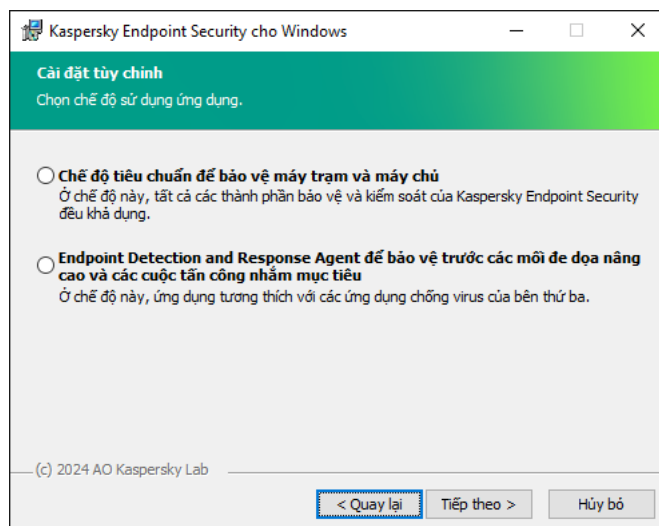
Kaspersky Endpoint Security cho Windows

Cài đặt tùy chỉnh
Chọn chế độ sử dụng ứng dụng.

Chế độ tiêu chuẩn để bảo vệ máy trạm và máy chủ
Ở chế độ này, tất cả các thành phần bảo vệ và kiểm soát của Kaspersky Endpoint Security đều khả dụng.

Endpoint Detection and Response Agent để bảo vệ trước các mối đe dọa nâng cao và các cuộc tấn công nhắm mục tiêu
Ở chế độ này, ứng dụng tương thích với các ứng dụng chống virus của bên thứ ba.

(c) 2024 AO Kaspersky Lab

< Quay lại | Tiếp theo > | Hủy bỏ